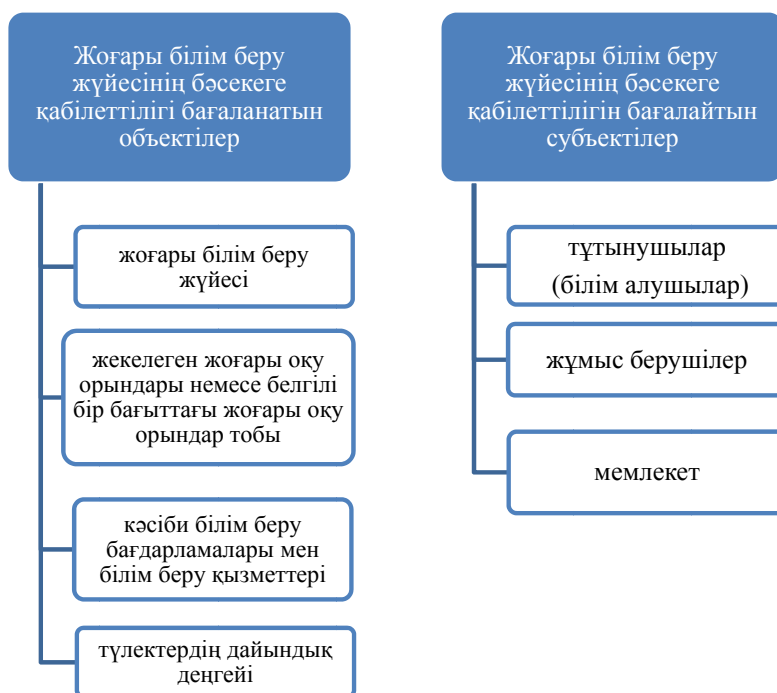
Жоғары білім беру жүйесінің бәсекеге қабілеттілігі бағаланатын объектілер

жоғары білім беру жүйесі

жекелеген жоғары оқу орындары немесе белгілі бір бағыттағы жоғары оқу орындар тобы

кәсіби білім беру бағдарламалары мен білім беру қызметтері

түлектердің дайындық деңгейі

Жоғары білім беру жүйесінің бәсекеге қабілеттілігін бағалайтын субъектілер

тұтынушылар (білім алушылар)

жұмыс берушілер

мемлекет